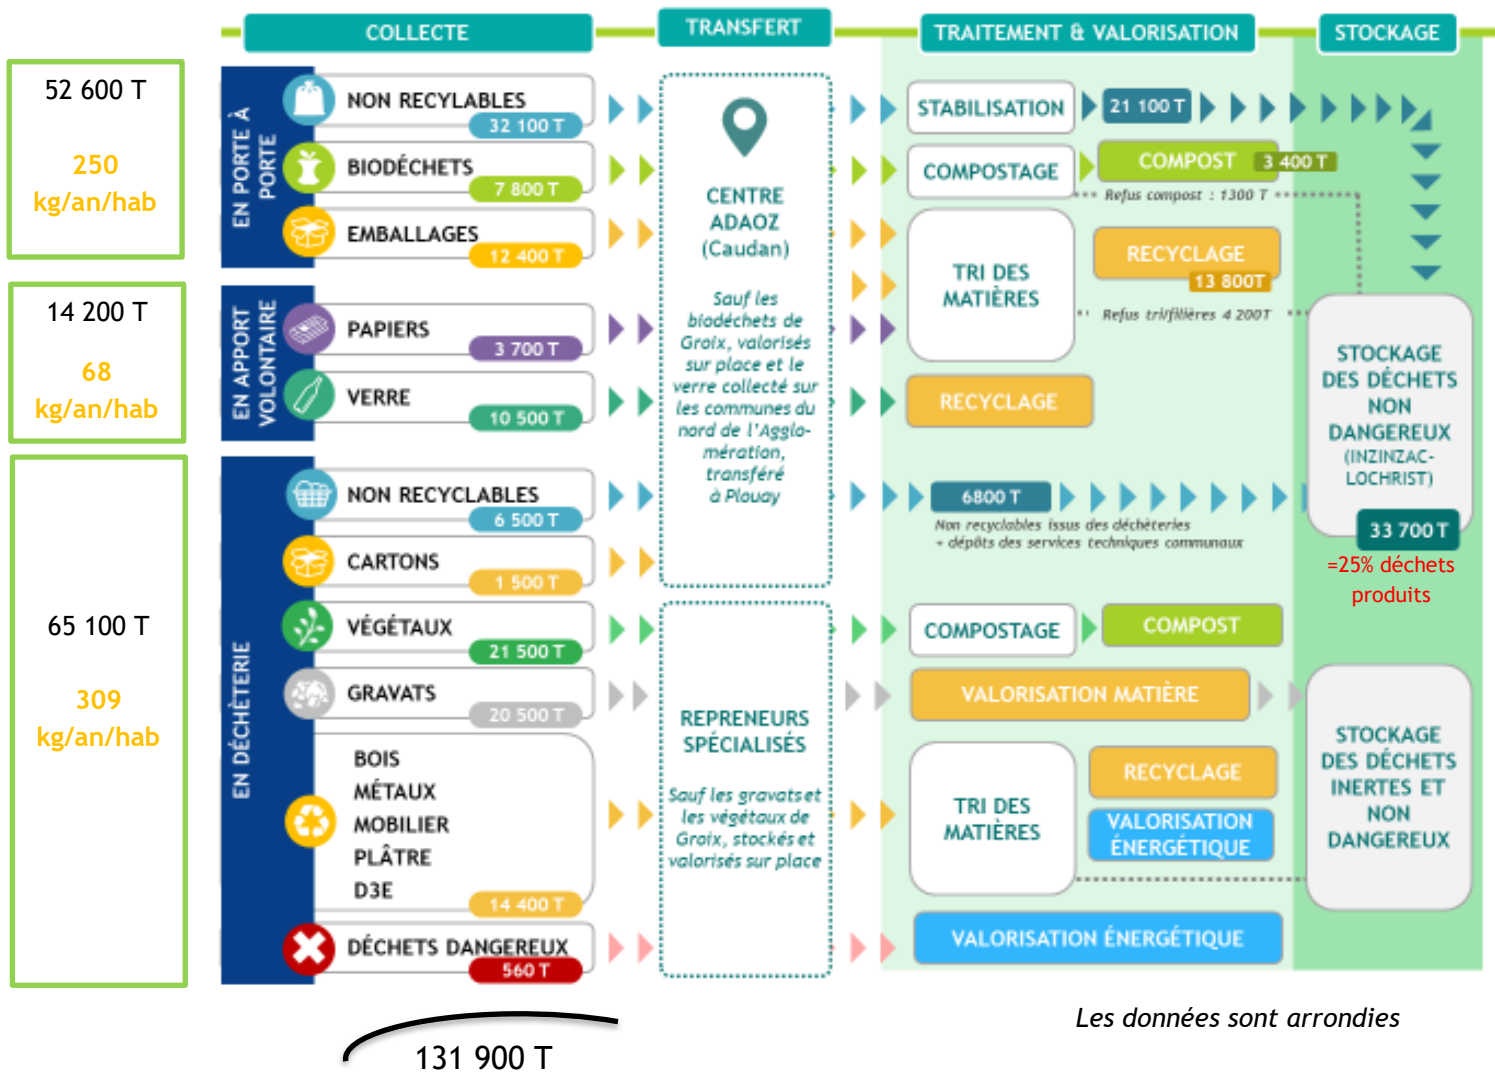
COLLECTE

TRANSFERT

TRAITEMENT & VALORISATION

STOCKAGE

52 600 T

250 kg/an/hab

EN PORTE À PORTE

NON RECYLABLES 32 100 T

BIODÉCHETS 7 800 T

EMBALLAGES 12 400 T

14 200 T

68 kg/an/hab

EN APPORT VOLONTAIRE

PAPIERS 3 700 T

VERRE 10 500 T

65 100 T

309 kg/an/hab

EN DÉCHETERIE

NON RECYCLABLES 6 500 T

CARTONS 1 500 T

VÉGÉTAUX 21 500 T

GRAVATS 20 500 T

BOIS
MÉTAUX
MOBILIER
PLÂTRE
D3E
14 400 T

DÉCHETS DANGEREUX 560 T

CENTRE ADAOZ (Caudan)

Sauf les biodéchets de Groix, valorisés sur place et le verre collecté sur les communes du nord de l'Agglomération, transféré à Plouay

REPRENEURS SPÉCIALISÉS

Sauf les gravats et les végétaux de Groix, stockés et valorisés sur place

STABILISATION

21 100 T

COMPOSTAGE

COMPOST 3 400 T

Refus compost : 1300 T

TRI DES MATIÈRES

RECYCLAGE 13 800T

Refus trifillières 4 200T

RECYCLAGE

6800 T

Non recyclables issus des déchèteries + dépôts des services techniques communaux

STOCKAGE DES DÉCHETS NON DANGEREUX (INZINZAC-LOCHRIST)

33 700 T

=25% déchets produits

COMPOSTAGE

COMPOST

VALORISATION MATIÈRE

TRI DES MATIÈRES

RECYCLAGE

VALORISATION ÉNERGÉTIQUE

VALORISATION ÉNERGÉTIQUE

STOCKAGE DES DÉCHETS INERTES ET NON DANGEREUX

Les données sont arrondies

131 900 T